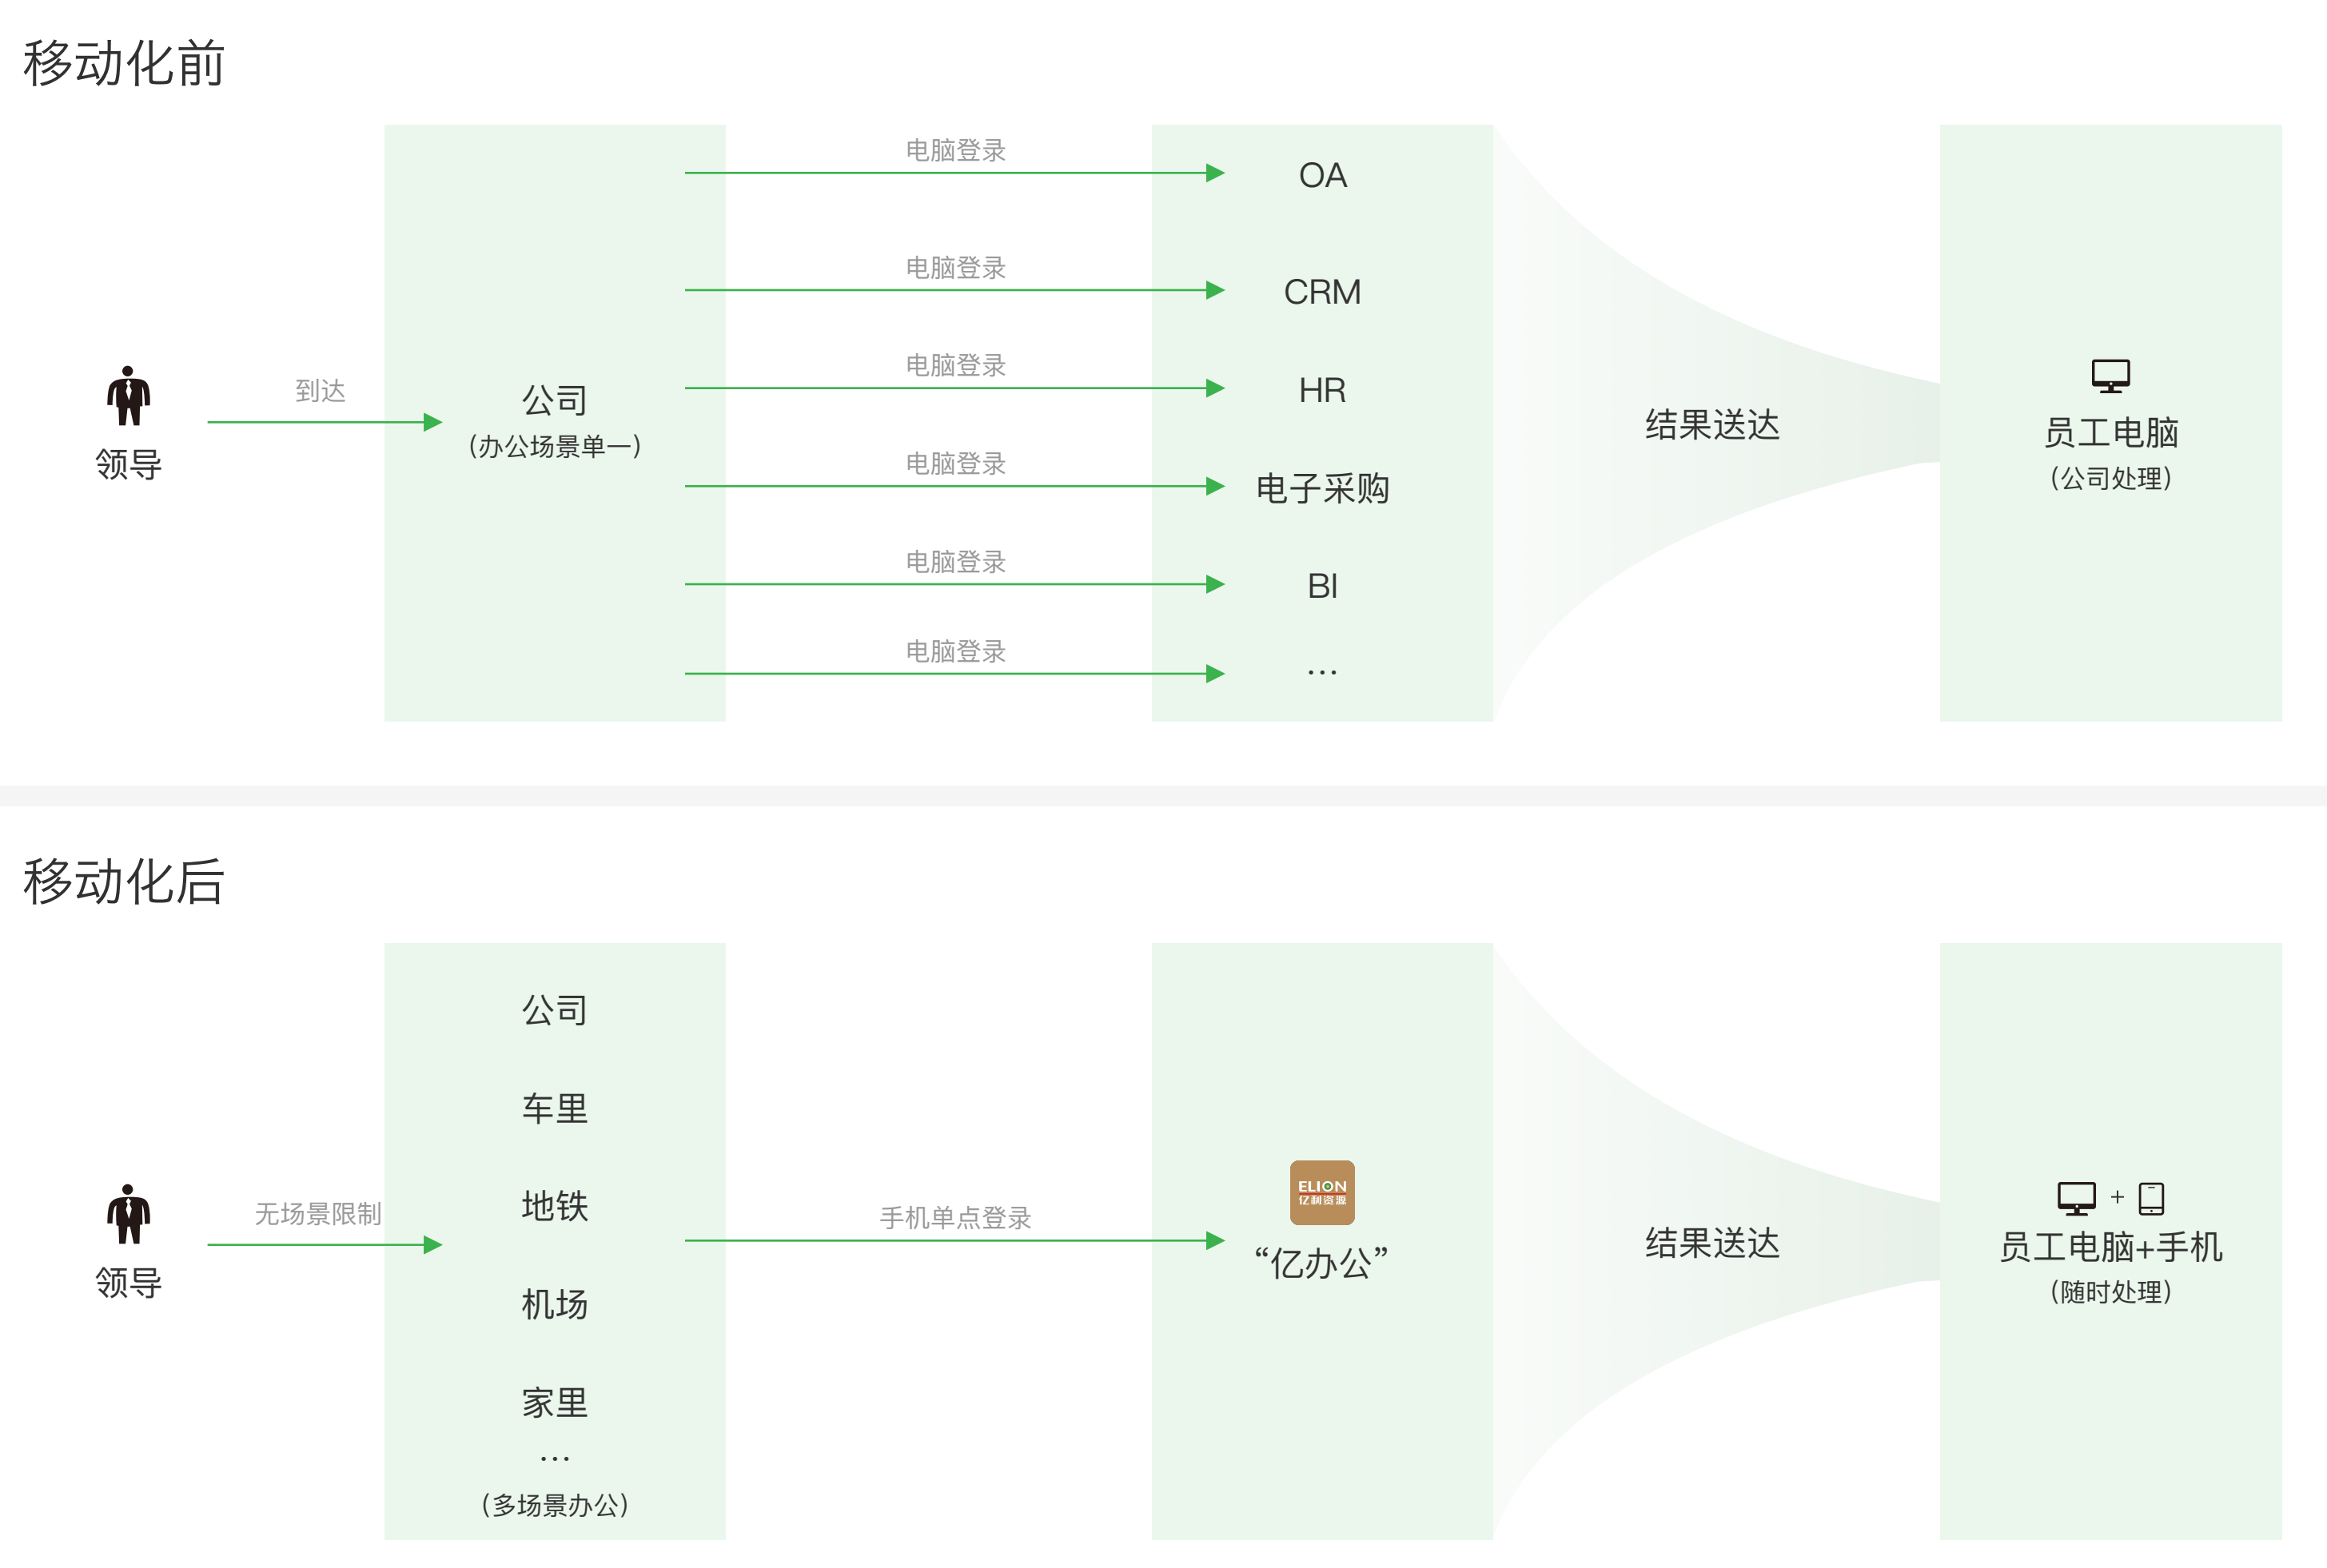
移动化前

领导

到达

公司
（办公场景单一）

电脑登录
电脑登录
电脑登录
电脑登录
电脑登录
电脑登录

OA
CRM
HR
电子采购
BI
…

结果送达

员工电脑
（公司处理）

移动化后

领导

无场景限制

公司
车里
地铁
机场
家里
…
（多场景办公）

手机单点登录

ELION 亿利资源
“亿办公”

结果送达

+
员工电脑+手机
（随时处理）